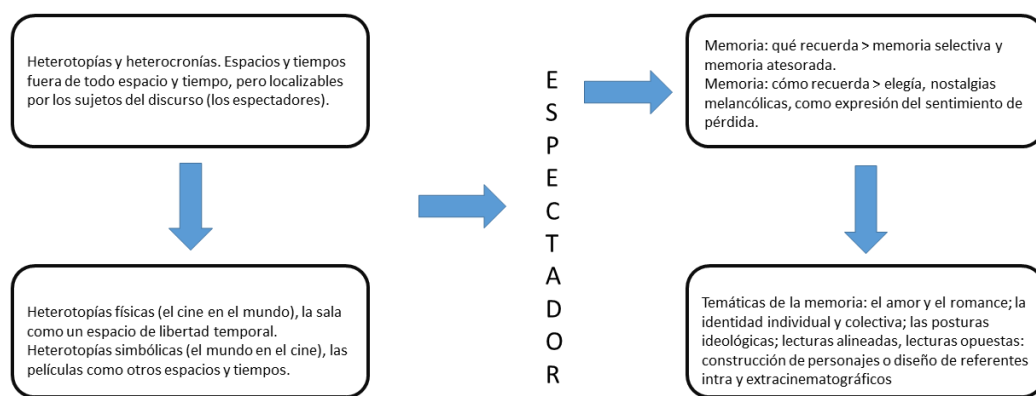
Heterotopías y heterocronías. Espacios y tiempos fuera de todo espacio y tiempo, pero localizables por los sujetos del discurso (los espectadores).

Heterotopías físicas (el cine en el mundo), la sala como un espacio de libertad temporal. Heterotopías simbólicas (el mundo en el cine), las películas como otros espacios y tiempos.

E
S
P
E
C
T
A
D
O
R

Memoria: qué recuerda > memoria selectiva y memoria atesorada.
Memoria: cómo recuerda > elegía, nostalgias melancólicas, como expresión del sentimiento de pérdida.

Temáticas de la memoria: el amor y el romance; la identidad individual y colectiva; las posturas ideológicas; lecturas alineadas, lecturas opuestas: construcción de personajes o diseño de referentes intra y extracinematográficos